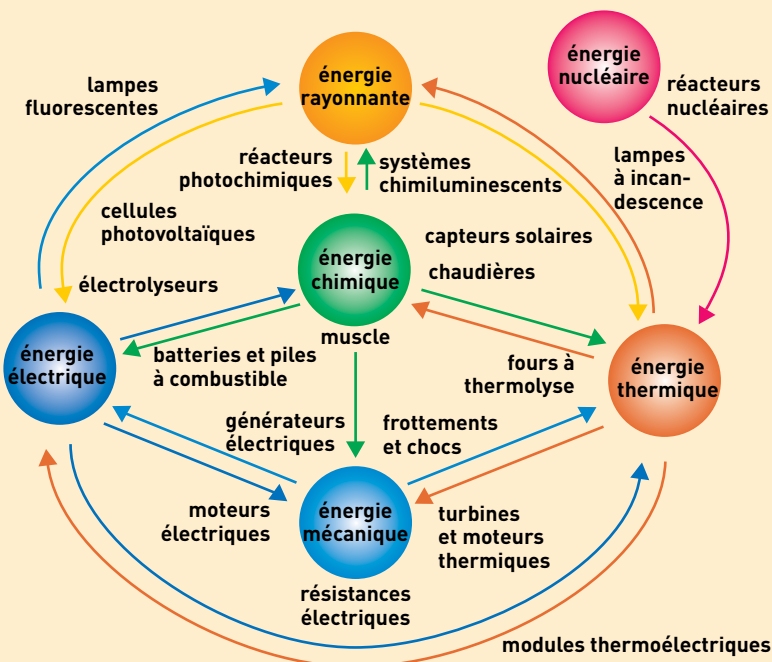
énergie rayonnante

énergie nucléaire

réacteurs nucléaires

lampes fluorescentes

réacteurs photochimiques

systèmes chimiluminescents

lampes à incandescence

cellules photovoltaïques

énergie chimique

capteurs solaires

chaudières

électrolyseurs

énergie électrique

muscle

batteries et piles à combustible

fours à thermolyse

énergie thermique

générateurs électriques

frottements et chocs

moteurs électriques

énergie mécanique

turbines et moteurs thermiques

résistances électriques

modules thermoélectriques